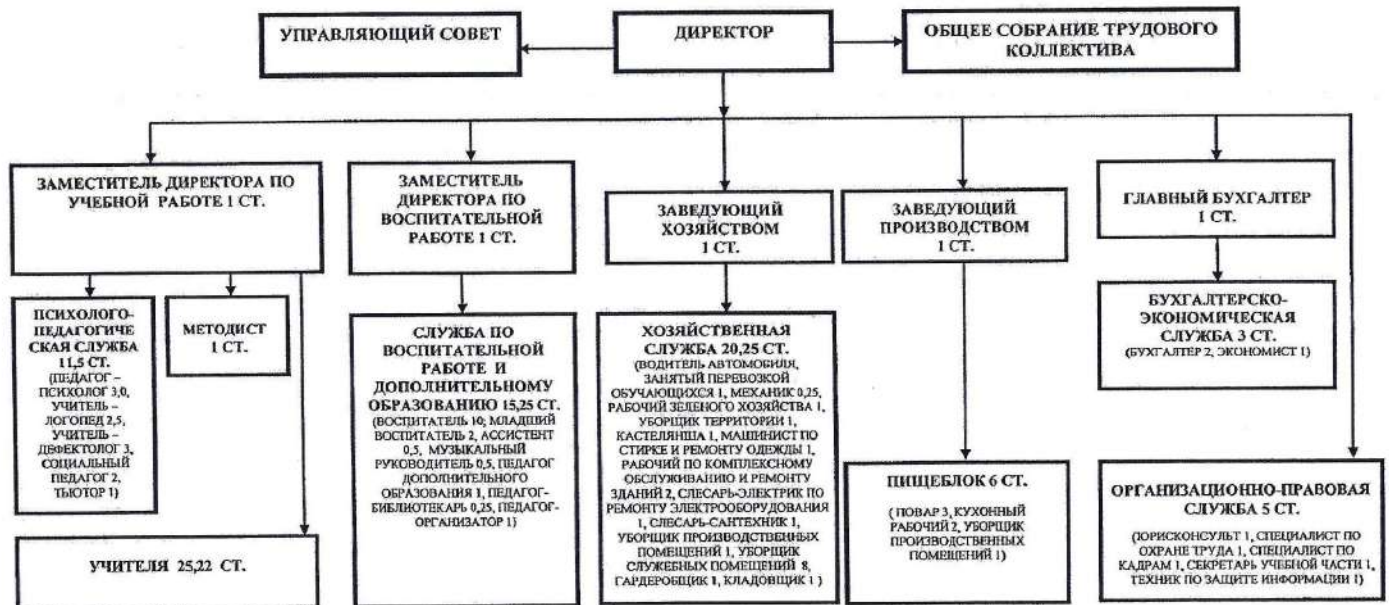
УПРАВЛЯЮЩИЙ СОВЕТ

ДИРЕКТОР

ОБЩЕЕ СОБРАНИЕ ТРУДОВОГО КОЛЛЕКТИВА

ЗАМЕСТИТЕЛЬ ДИРЕКТОРА ПО УЧЕБНОЙ РАБОТЕ 1 СТ.

ЗАМЕСТИТЕЛЬ ДИРЕКТОРА ПО ВОСПИТАТЕЛЬНОЙ РАБОТЕ 1 СТ.

ЗАВЕДУЮЩИЙ ХОЗЯЙСТВОМ 1 СТ.

ЗАВЕДУЮЩИЙ ПРОИЗВОДСТВОМ 1 СТ.

ГЛАВНЫЙ БУХГАЛТЕР 1 СТ.

ПСИХОЛОГО-ПЕДАГОГИЧЕСКАЯ СЛУЖБА 11,5 СТ. (ПЕДАГОГ – ПСИХОЛОГ 3,0, УЧИТЕЛЬ – ЛОГОПЕД 2,5, УЧИТЕЛЬ – ДЕФЕКТОЛОГ 3, СОЦИАЛЬНЫЙ ПЕДАГОГ 2, ТЬЮТОР 1)

МЕТОДИСТ 1 СТ.

СЛУЖБА ПО ВОСПИТАТЕЛЬНОЙ РАБОТЕ И ДОПОЛНИТЕЛЬНОМУ ОБРАЗОВАНИЮ 15,25 СТ. (ВОСПИТАТЕЛЬ 10; МЛАДШИЙ ВОСПИТАТЕЛЬ 2, АССИСТЕНТ 0,5, МУЗЫКАЛЬНЫЙ РУКОВОДИТЕЛЬ 0,5, ПЕДАГОГ ДОПОЛНИТЕЛЬНОГО ОБРАЗОВАНИЯ 1, ПЕДАГОГ-БИБЛИОТЕКАРЬ 0,25, ПЕДАГОГ-ОРГАНИЗАТОР 1)

ХОЗЯЙСТВЕННАЯ СЛУЖБА 20,25 СТ. (ВОДИТЕЛЬ АВТОМОБИЛЯ, ЗАНЯТЫЙ ПЕРЕВОЗКОЙ ОБУЧАЮЩИХСЯ 1, МЕХАНИК 0,25, РАБОЧИЙ ЗЕЛЕНОГО ХОЗЯЙСТВА 1, УБОРЩИК ТЕРРИТОРИИ 1, КАСТЕЛЯНША 1, МАШИНИСТ ПО СТИРКЕ И РЕМОНТУ ОДЕЖДЫ 1, РАБОЧИЙ ПО КОМПЛЕКСНОМУ ОБСЛУЖИВАНИЮ И РЕМОНТУ ЗДАНИЙ 2, СЛЕСАРЬ-ЭЛЕКТРИК ПО РЕМОНТУ ЭЛЕКТРООБОРУДОВАНИЯ 1, СЛЕСАРЬ-САНТЕХНИК 1, УБОРЩИК ПРОИЗВОДСТВЕННЫХ ПОМЕЩЕНИЙ 1, УБОРЩИК СЛУЖЕБНЫХ ПОМЕЩЕНИЙ 8, ГАРДЕРОБЩИК 1, КЛАДОВЩИК 1 )

БУХГАЛТЕРСКО-ЭКОНОМИЧЕСКАЯ СЛУЖБА 3 СТ. (БУХГАЛТЕР 2, ЭКОНОМИСТ 1)

ПИЩЕБЛОК 6 СТ. ( ПОВАР 3, КУХОННЫЙ РАБОЧИЙ 2, УБОРЩИК ПРОИЗВОДСТВЕННЫХ ПОМЕЩЕНИЙ 1)

ОРГАНИЗАЦИОННО-ПРАВОВАЯ СЛУЖБА 5 СТ. (ЮРИСКОНСУЛЬТ 1, СПЕЦИАЛИСТ ПО ОХРАНЕ ТРУДА 1, СПЕЦИАЛИСТ ПО КАДРАМ 1, СЕКРЕТАРЬ УЧЕБНОЙ ЧАСТИ 1, ТЕХНИК ПО ЗАЩИТЕ ИНФОРМАЦИИ 1)

УЧИТЕЛЯ 25,22 СТ.